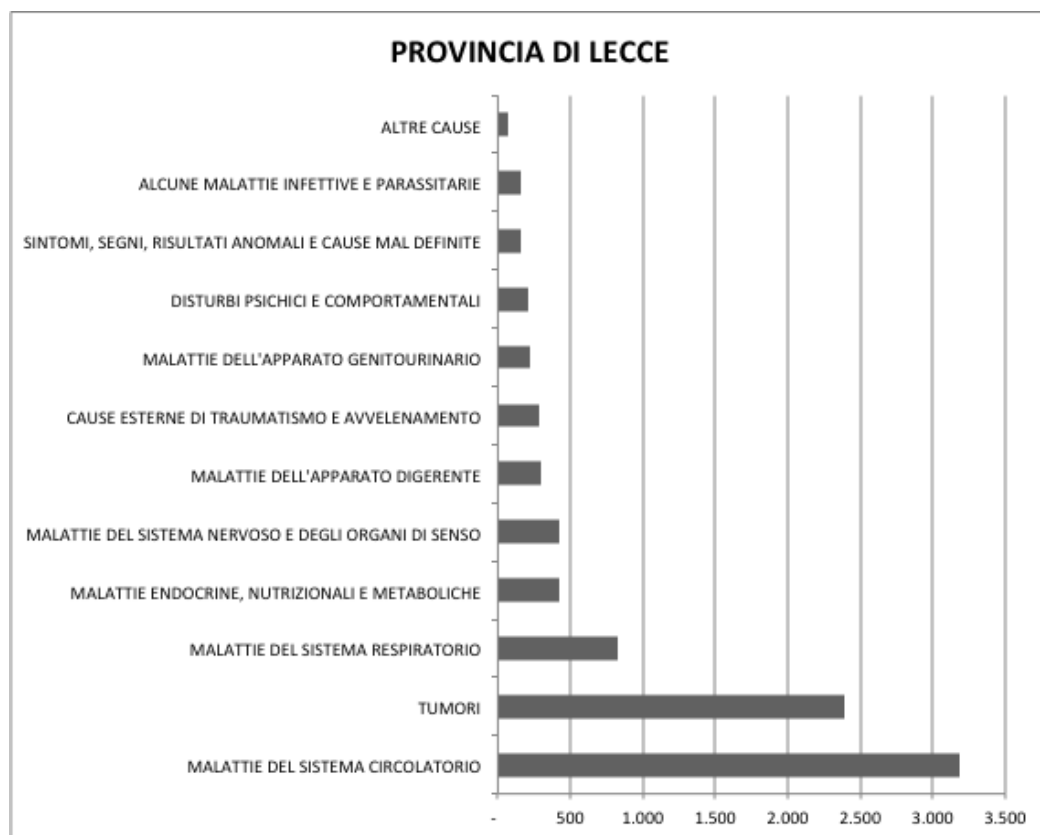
PROVINCIA DI LECCE

ALTRE CAUSE
ALCUNE MALATTIE INFETTIVE E PARASSITARIE
SINTOMI, SEGNI, RISULTATI ANOMALI E CAUSE MAL DEFINITE
DISTURBI PSICHICI E COMPORTAMENTALI
MALATTIE DELL'APPARATO GENITOURINARIO
CAUSE ESTERNE DI TRAUMATISMO E AVVELENAMENTO
MALATTIE DELL'APPARATO DIGERENTE
MALATTIE DEL SISTEMA NERVOSO E DEGLI ORGANI DI SENSO
MALATTIE ENDOCRINE, NUTRIZIONALI E METABOLICHE
MALATTIE DEL SISTEMA RESPIRATORIO
TUMORI
MALATTIE DEL SISTEMA CIRCOLATORIO

- 500 1.000 1.500 2.000 2.500 3.000 3.500